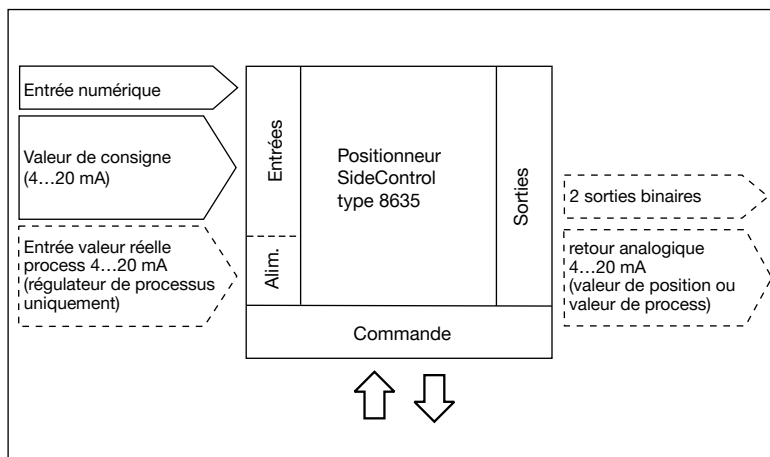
Entrée numérique

Valeur de consigne (4…20 mA)

Entrée valeur réelle process 4…20 mA (régulateur de processus uniquement)

Entrées

Alim.

Positionneur SideControl type 8635

Sorties

Commande

2 sorties binaires

retour analogique 4…20 mA (valeur de position ou valeur de process)